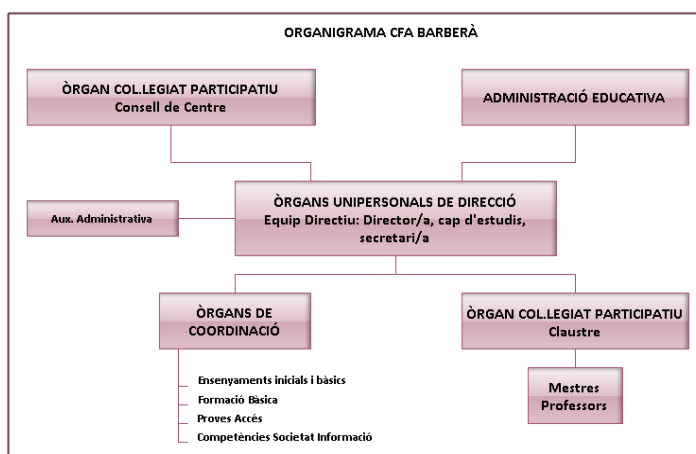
ORGANIGRAMA CFA BARBERÀ

ÒRGAN COL.LEGIAT PARTICIPATIU
Consell de Centre

ADMINISTRACIÓ EDUCATIVA

Aux. Administrativa

ÒRGANS UNIPERSONALS DE DIRECCIÓ
Equip Directiu: Director/a, cap d'estudis, secretari/a

ÒRGANS DE COORDINACIÓ

ÒRGAN COL.LEGIAT PARTICIPATIU
Claustre

Ensenyaments inicials i bàsics
Formació Bàsica
Proves Accés
Competències Societat Informació

Mestres
Professors